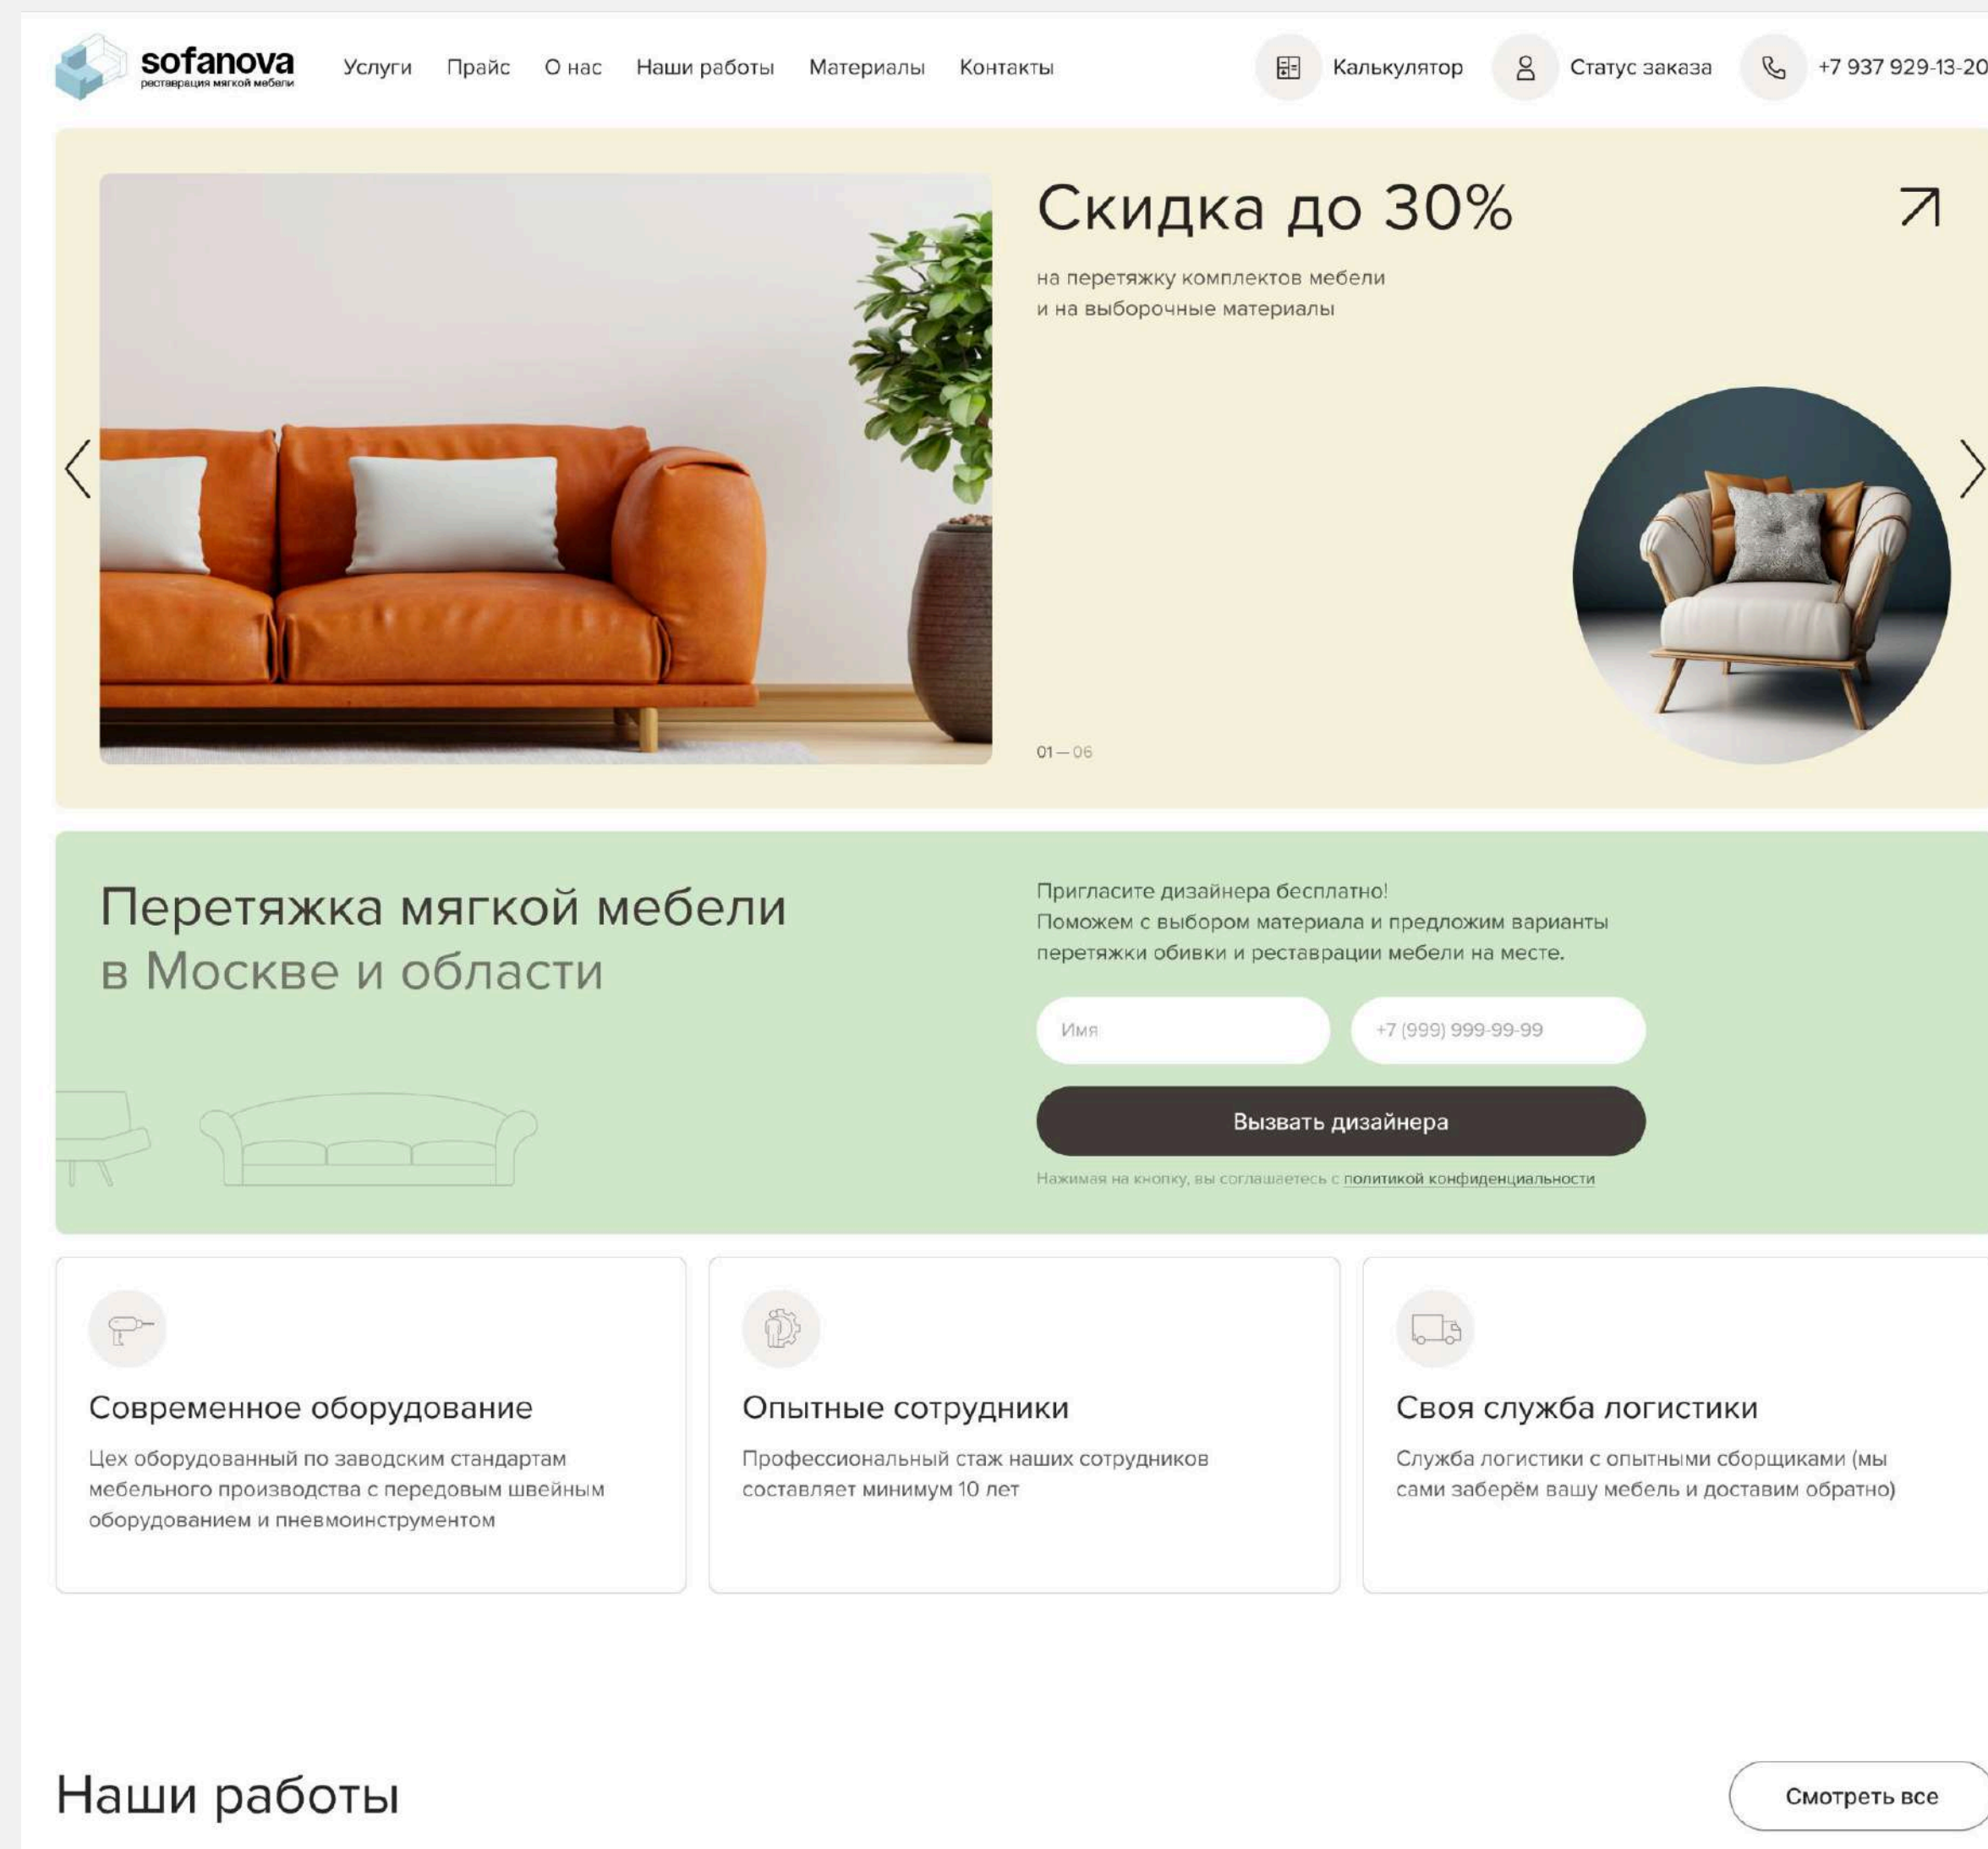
sofanova
реставрация мягкой мебели

Услуги Прайс О нас Наши работы Материалы Контакты

Калькулятор Статус заказа +7 937 929-13-20

Скидка до 30%

на перетяжку комплектов мебели и на выборочные материалы

01 — 06

Перетяжка мягкой мебели
в Москве и области

Пригласите дизайнера бесплатно!
Поможем с выбором материала и предложим варианты перетяжки обивки и реставрации мебели на месте.

Имя

+7 (999) 999-99-99

Вызвать дизайнера

Нажимая на кнопку, вы соглашаетесь с политикой конфиденциальности

Современное оборудование

Цех оборудованный по заводским стандартам мебельного производства с передовым швейным оборудованием и пневмоинструментом

Опытные сотрудники

Профессиональный стаж наших сотрудников составляет минимум 10 лет

Своя служба логистики

Служба логистики с опытными сборщиками (мы сами заберём вашу мебель и доставим обратно)

Наши работы

Смотреть все